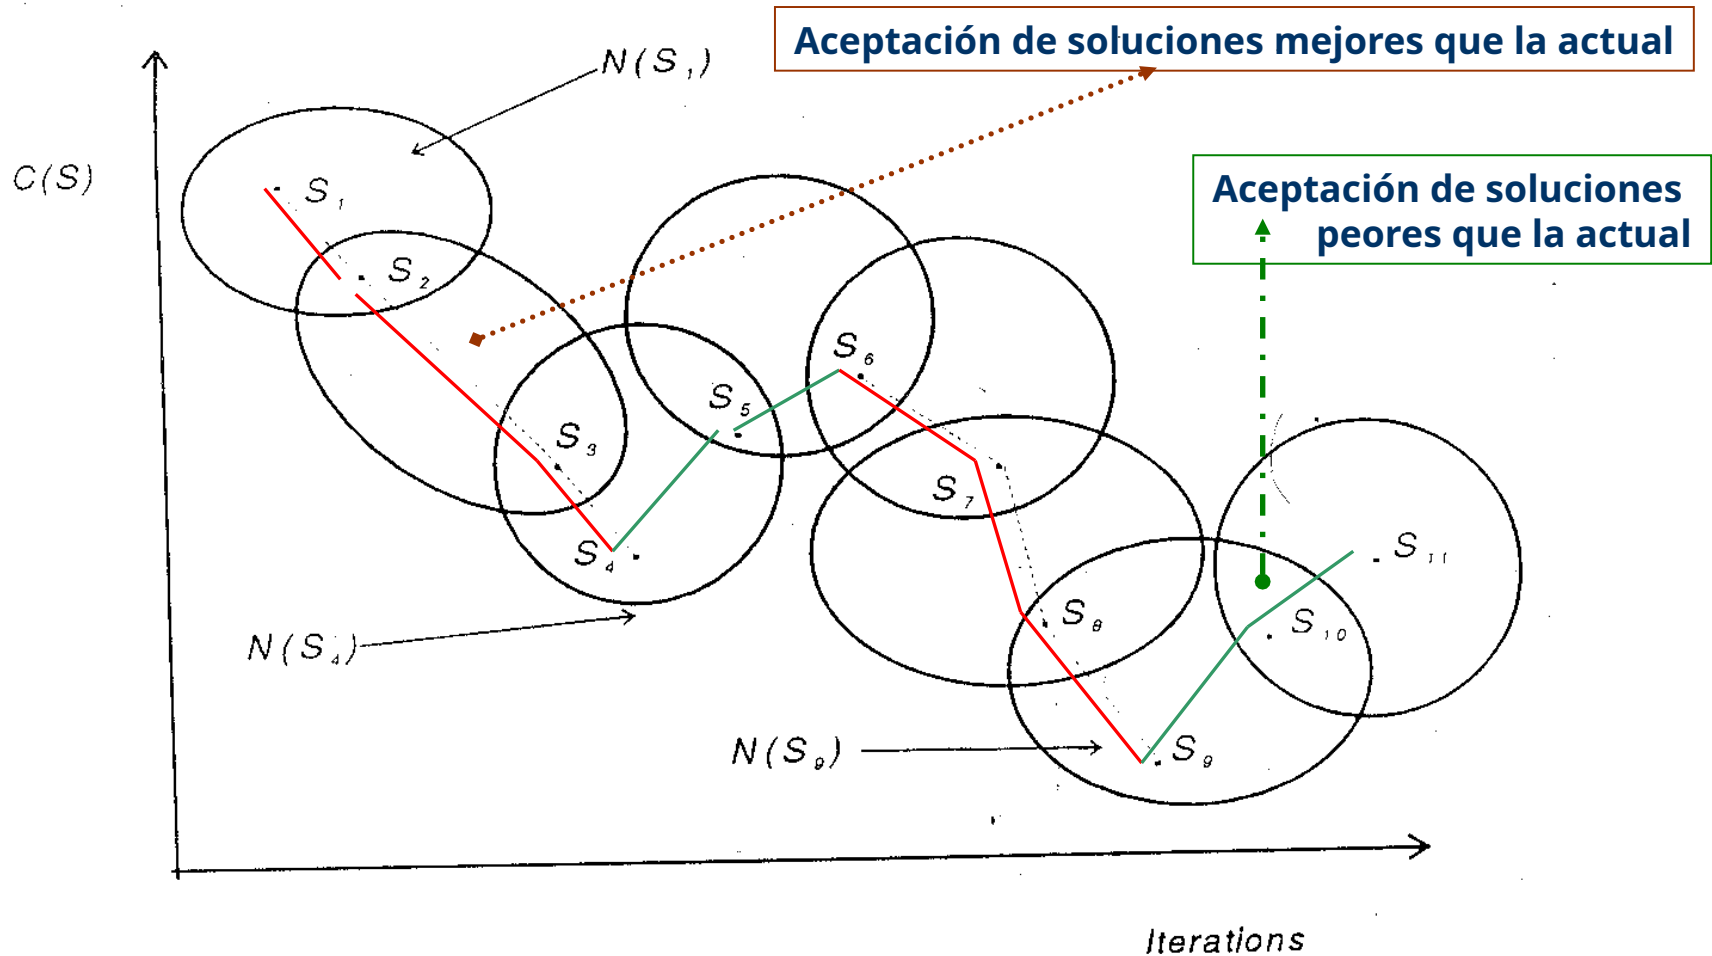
Aceptación de soluciones mejores que la actual

$N(S_1)$

$C(S)$

$S_1$

$S_2$

Aceptación de soluciones peores que la actual

$S_6$

$S_5$

$S_3$

$S_7$

$S_4$

$S_{11}$

$S_8$

$S_{10}$

$N(S_4)$

$N(S_9)$

$S_9$

Iterations